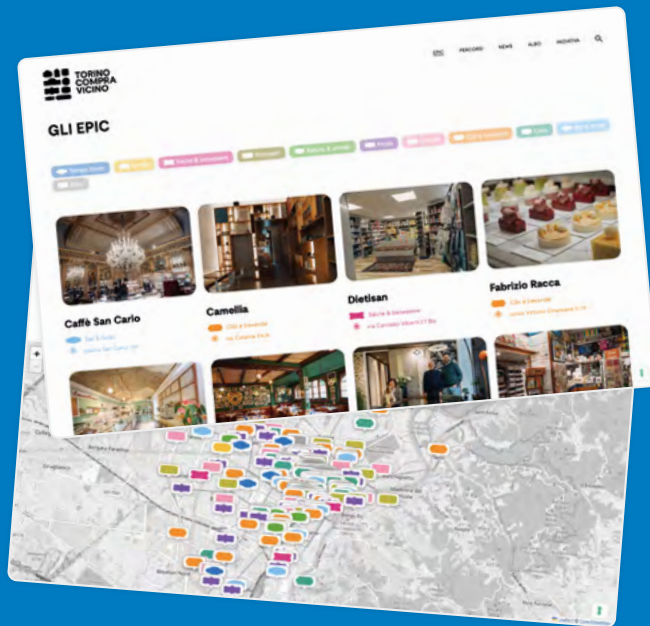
TORINO COMPRA VICINO

EPIC PERCORSI NEWS ALBO INIZIATIVA

GLI EPIC

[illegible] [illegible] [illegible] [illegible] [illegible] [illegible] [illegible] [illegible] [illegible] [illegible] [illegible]

Caffè San Carlo
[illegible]
piazza San Carlo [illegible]

Camelia
Cibi e bevande
via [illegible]

Dietisan
Salute & benessere
via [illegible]

Fabrizio Racca
Cibi e bevande
corso Vittorio Emanuele II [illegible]